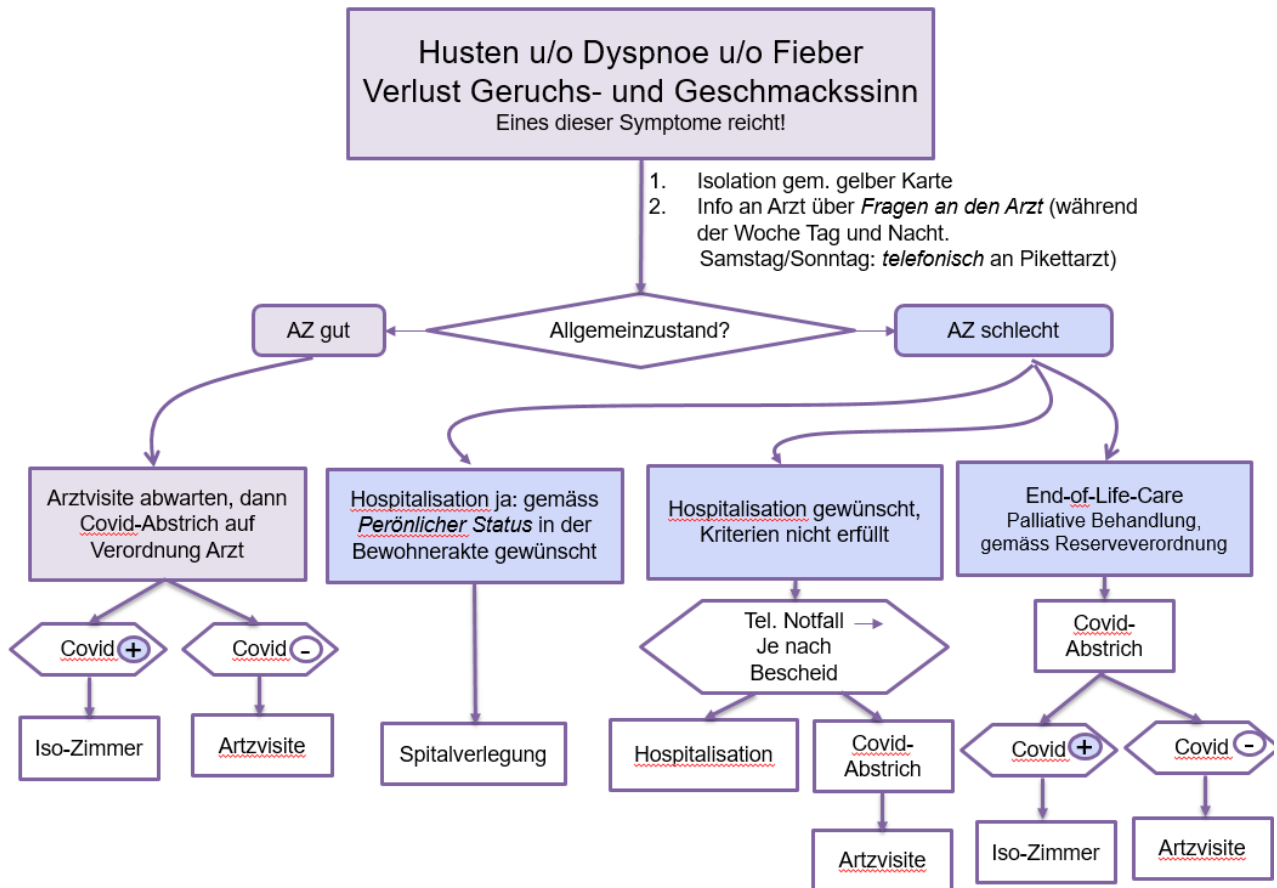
Husten u/o Dyspnoe u/o Fieber
Verlust Geruchs- und Geschmackssinn
Eines dieser Symptome reicht!

1. Isolation gem. gelber Karte
2. Info an Arzt über *Fragen an den Arzt* (während der Woche Tag und Nacht. Samstag/Sonntag: *telefonisch* an Pikettarzt)

AZ gut

Allgemeinzustand?

AZ schlecht

Arztvisite abwarten, dann Covid-Abstrich auf Verordnung Arzt

Hospitalisation ja: gemäss *Perönlicher Status* in der Bewohnerakte gewünscht

Hospitalisation gewünscht, Kriterien nicht erfüllt

End-of-Life-Care
Palliative Behandlung, gemäss Reserveverordnung

Covid +

Covid -

Tel. Notfall →
Je nach Bescheid

Covid-Abstrich

Iso-Zimmer

Artzvisite

Spitalverlegung

Hospitalisation

Covid-Abstrich

Covid +

Covid -

Artzvisite

Iso-Zimmer

Artzvisite